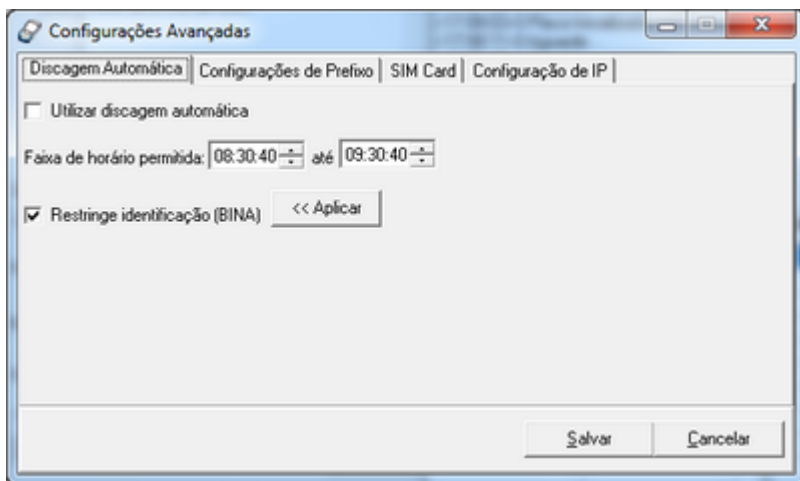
Configurações Avançadas

Discagem Automática | Configurações de Prefixo | SIM Card | Configuração de IP

Utilizar discagem automática

Faixa de horário permitida: 08:30:40 até 09:30:40

Restringe identificação (BINA) << Aplicar

Salvar Cancelar